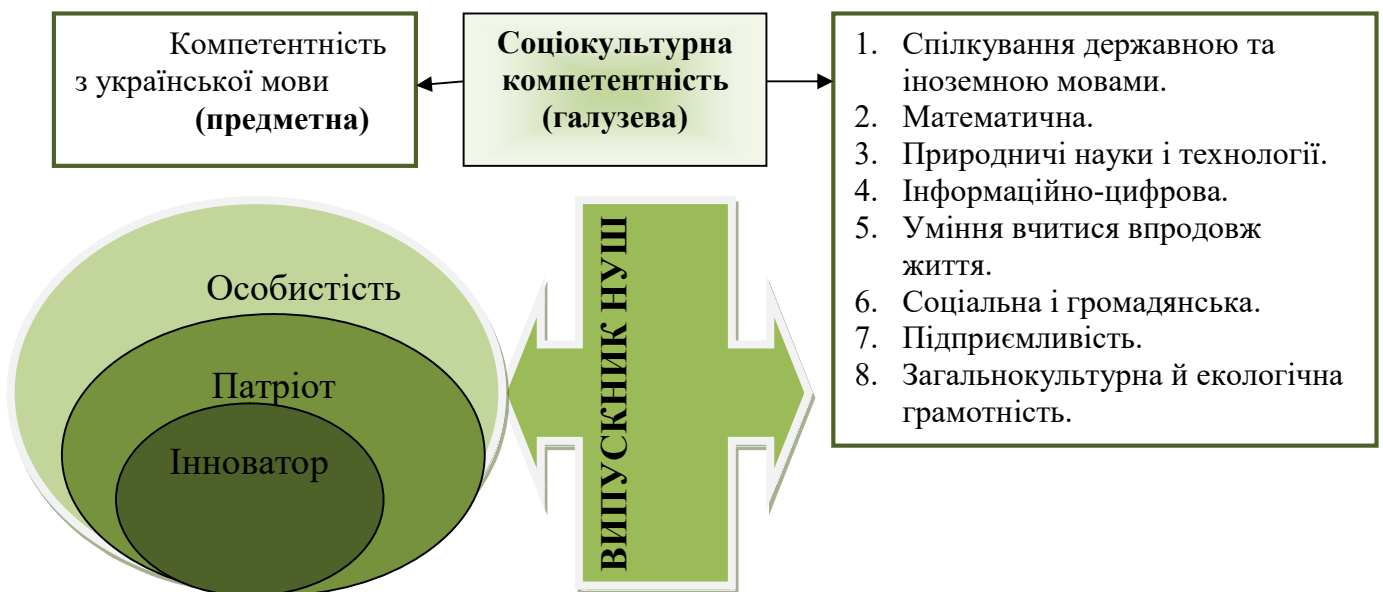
Компетентність з української мови **(предметна)**

**Соціокультурна компетентність (галузева)**

1. Спілкування державною та іноземною мовами.
2. Математична.
3. Природничі науки і технології.
4. Інформаційно-цифрова.
5. Уміння вчитися впродовж життя.
6. Соціальна і громадянська.
7. Підприємливість.
8. Загальнокультурна й екологічна грамотність.

Особистість

Патріот

Інноватор

ВИПУСКНИК НУШ